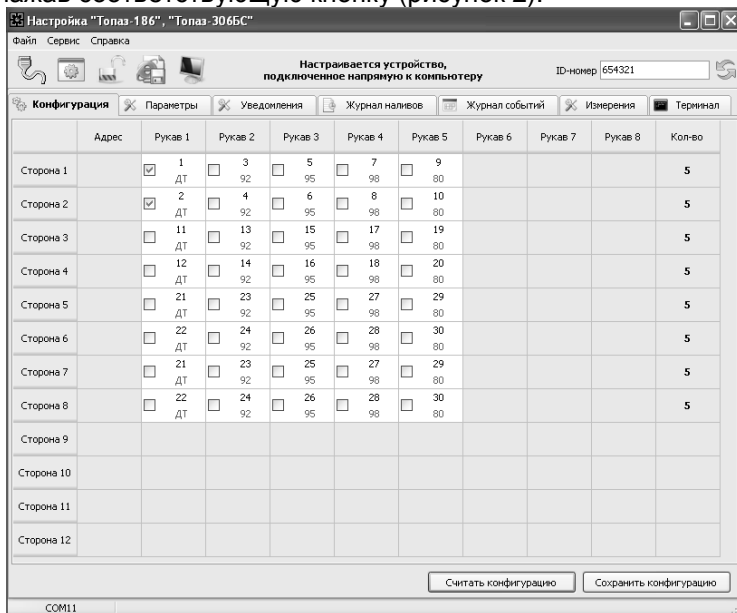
нажав соответствующую кнопку (рисунок 2).

Настройка "Топаз-186", "Топаз-306БС"

Файл Сервис Справка

Настраивается устройство, подключенное напрямую к компьютеру

ID-номер 654321

Конфигурация | Параметры | Уведомления | Журнал наливов | Журнал событий | Измерения | Терминал

| | Адрес | Рукав 1 | Рукав 2 | Рукав 3 | Рукав 4 | Рукав 5 | Рукав 6 | Рукав 7 | Рукав 8 | Кол-во |
|---|---|---|---|---|---|---|---|---|---|---|
| Сторона 1 | | 1 ДТ | 3 92 | 5 95 | 7 98 | 9 80 | | | | 5 |
| Сторона 2 | | 2 ДТ | 4 92 | 6 95 | 8 98 | 10 80 | | | | 5 |
| Сторона 3 | | 11 ДТ | 13 92 | 15 95 | 17 98 | 19 80 | | | | 5 |
| Сторона 4 | | 12 ДТ | 14 92 | 16 95 | 18 98 | 20 80 | | | | 5 |
| Сторона 5 | | 21 ДТ | 23 92 | 25 95 | 27 98 | 29 80 | | | | 5 |
| Сторона 6 | | 22 ДТ | 24 92 | 26 95 | 28 98 | 30 80 | | | | 5 |
| Сторона 7 | | 21 ДТ | 23 92 | 25 95 | 27 98 | 29 80 | | | | 5 |
| Сторона 8 | | 22 ДТ | 24 92 | 26 95 | 28 98 | 30 80 | | | | 5 |
| Сторона 9 | | | | | | | | | | |
| Сторона 10 | | | | | | | | | | |
| Сторона 11 | | | | | | | | | | |
| Сторона 12 | | | | | | | | | | |

Считать конфигурацию | Сохранить конфигурацию

COM11